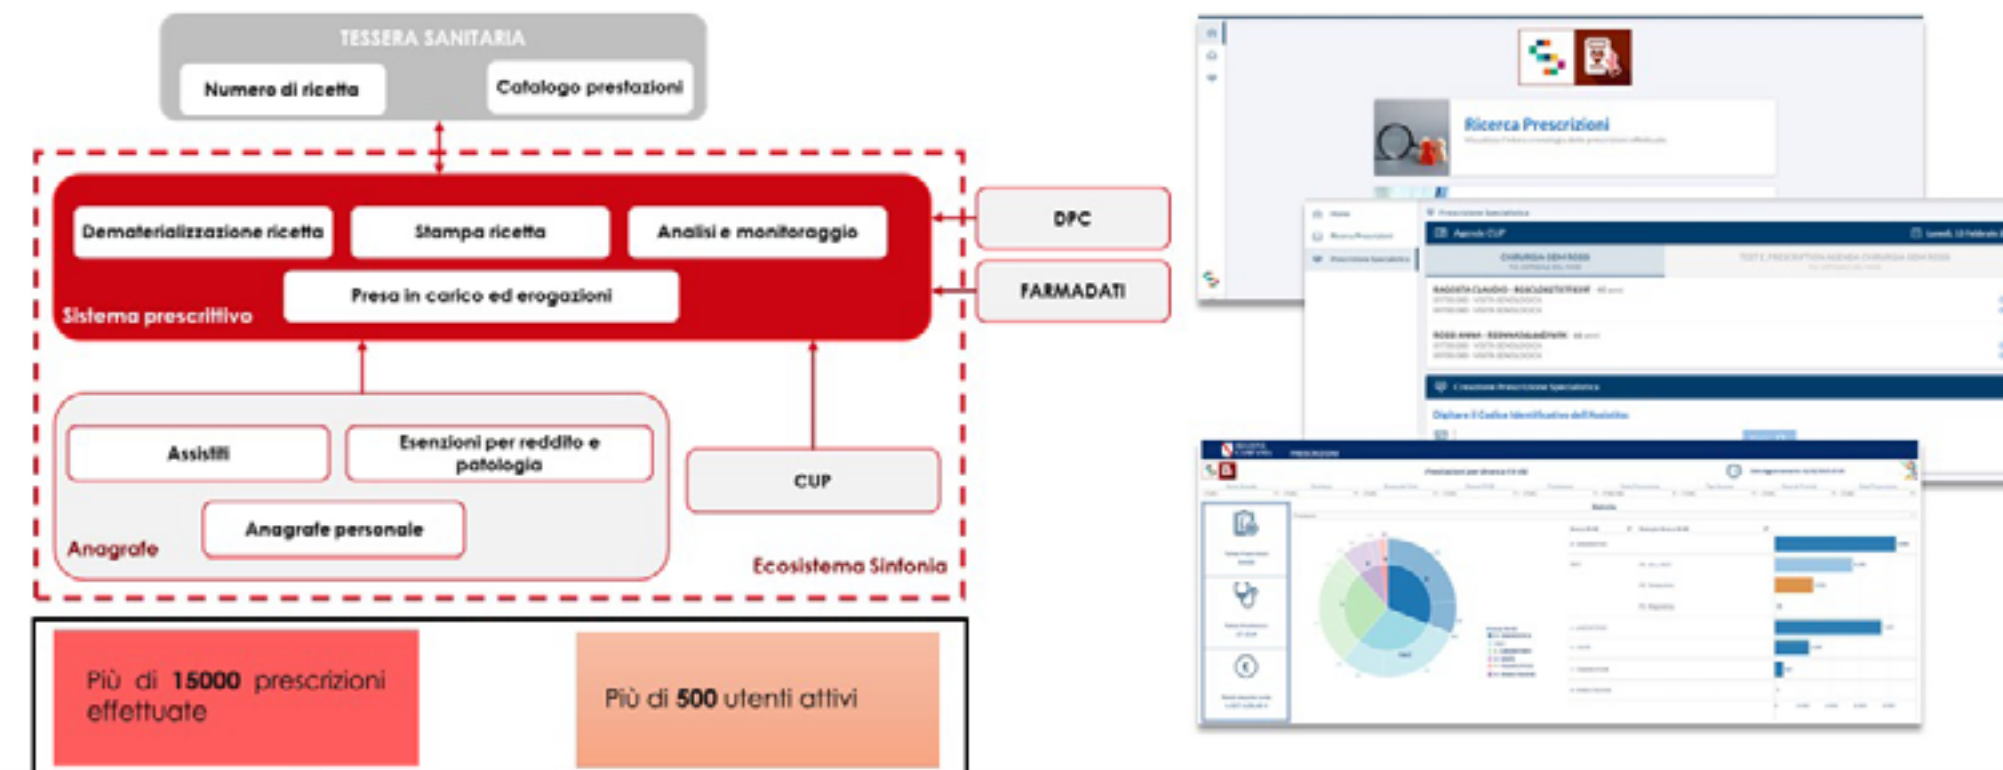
TESSERA SANITARIA

Numero di ricetta

Catalogo prestazioni

Dematerializzazione ricetta

Stampa ricetta

Analisi e monitoraggio

Presa in carico ed erogazioni

Sistema prescrittivo

DPC

FARMADATI

Assistiti

Esenzioni per reddito e patologia

Anagrafe personale

Anagrafe

CUP

Ecosistema Sinfonia

Più di 15000 prescrizioni effettuate

Più di 500 utenti attivi

Ricerca Prescrizioni

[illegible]

Agenda CUP

CHIRURGIA DEMROSS

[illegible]

Creazione Prescrizione Specialistica

Digitare il Codice Identificativo dell'Assistito

PRESCRIZIONI

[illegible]